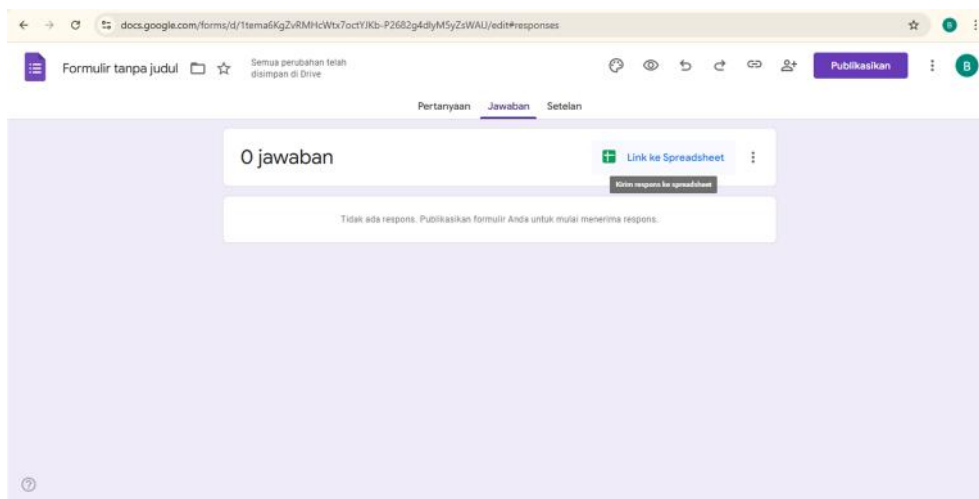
docs.google.com/forms/d/1tema6KgZvRMHcWtx7octYJKb-P2682g4dlyM5yZsWAU/edit#responses

B

Formulir tanpa judul

Semua perubahan telah disimpan di Drive

Publikasikan

B

Pertanyaan Jawaban Setelan

0 jawaban

Link ke Spreadsheet

Kirim respons ke spreadsheet

Tidak ada respons. Publikasikan formulir Anda untuk mulai menerima respons.